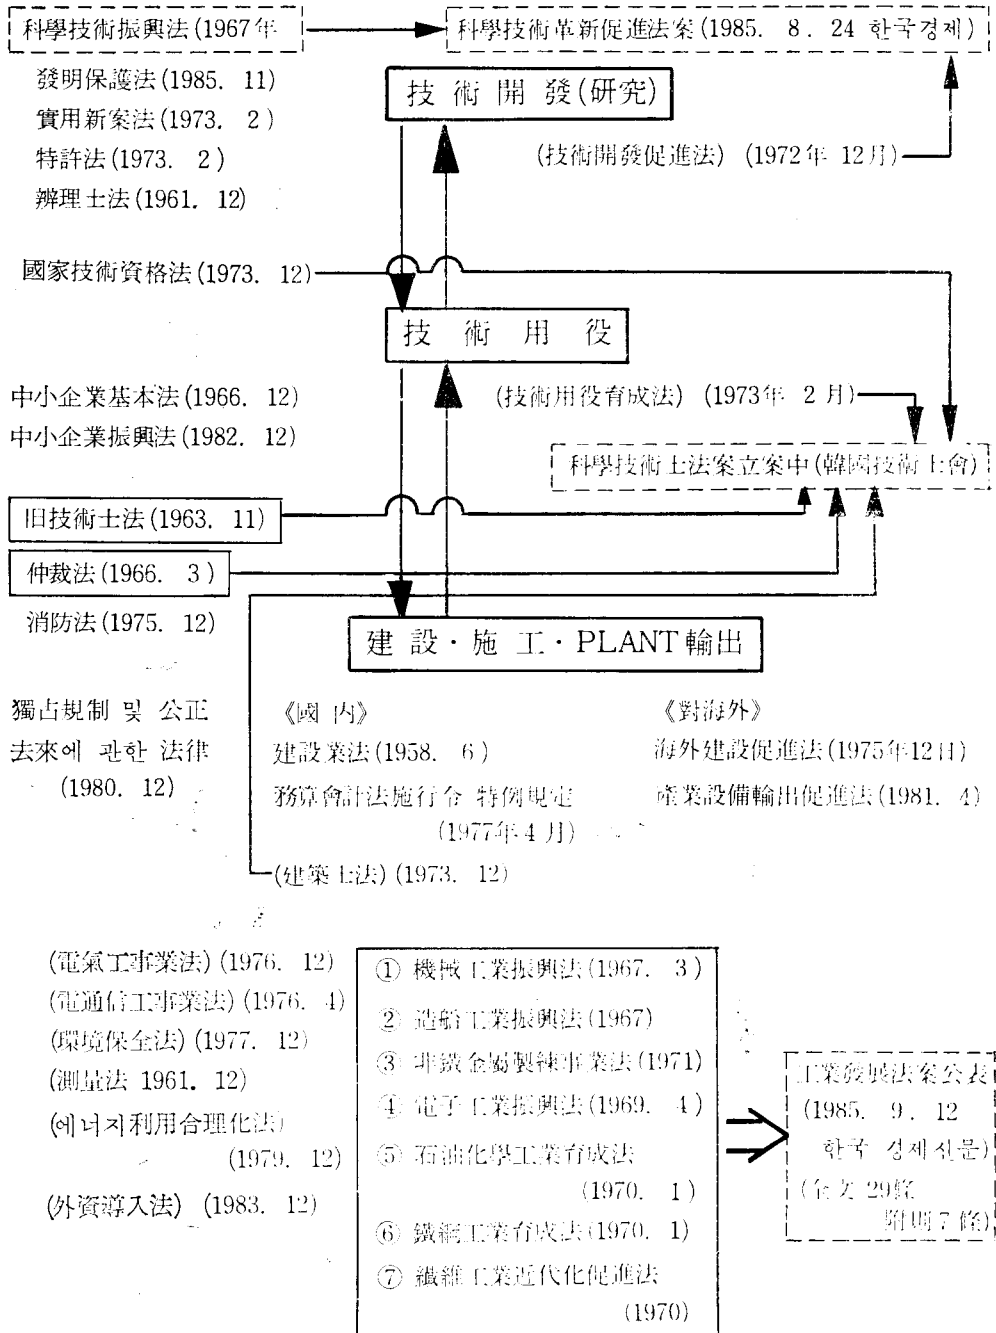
科學技術振興法(1967年

科學技術革新促進法案(1985. 8. 24 한국경제)

發明保護法(1985. 11)
實用新案法(1973. 2)
特許法(1973. 2)
辨理士法(1961. 12)

技術開發(研究)

(技術開發促進法) (1972年 12月)

國家技術資格法(1973. 12)

技術用役

中小企業基本法(1966. 12)
中小企業振興法(1982. 12)

(技術用役育成法) (1973年 2月)

科學技術士法案立案中(韓國技術士會)

旧技術士法(1963. 11)

仲裁法(1966. 3)

消防法(1975. 12)

建設・施工・PLANT輸出

獨占規制 및 公正去來에 관한 法律 (1980. 12)

《國內》
建設業法(1958. 6)
務算會計法施行令 特例規定 (1977年4月)

《對海外》
海外建設促進法(1975年12月)
產業設備輸出促進法(1981. 4)

(建築士法) (1973. 12)

(電氣工事業法) (1976. 12)
(電通信工事業法) (1976. 4)
(環境保全法) (1977. 12)
(測量法 1961. 12)
(에너지利用合理化法) (1979. 12)
(外資導入法) (1983. 12)

① 機械工業振興法(1967. 3)
② 造船工業振興法(1967)
③ 非鐵金屬製錬事業法(1971)
④ 電子工業振興法(1969. 4)
⑤ 石油化學工業育成法 (1970. 1)
⑥ 鐵鋼工業育成法(1970. 1)
⑦ 纖維工業近代化促進法 (1970)

工業發展法案公表 (1985. 9. 12 한국 경제신문) (全文 29條 附則 7 條)